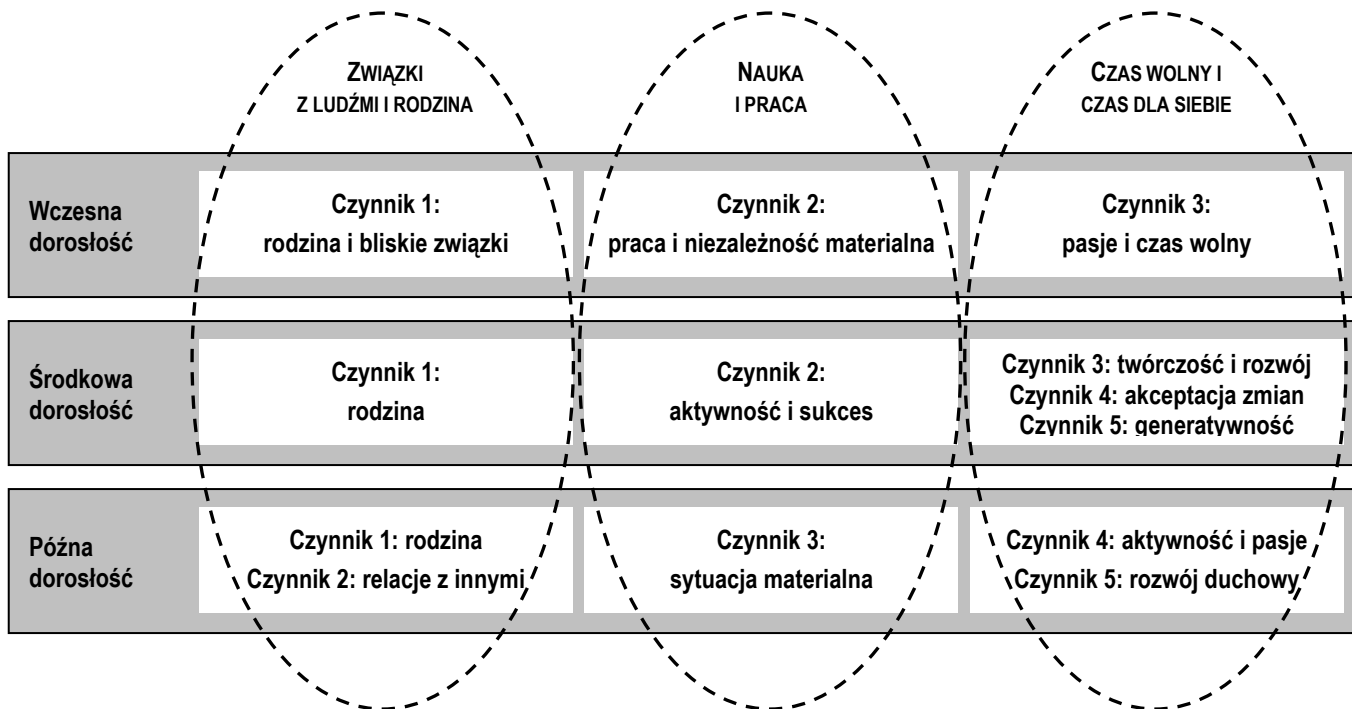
| | ZWIĄZKI Z LUDŹMI I RODZINA | NAUKA I PRACA | CZAS WOLNY I CZAS DLA SIEBIE |
|---|---|---|---|
| Wczesna dorosłość | Czynnik 1: rodzina i bliskie związki | Czynnik 2: praca i niezależność materialna | Czynnik 3: pasje i czas wolny |
| Środkowa dorosłość | Czynnik 1: rodzina | Czynnik 2: aktywność i sukces | Czynnik 3: twórczość i rozwój<br>Czynnik 4: akceptacja zmian<br>Czynnik 5: generatywność |
| Późna dorosłość | Czynnik 1: rodzina<br>Czynnik 2: relacje z innymi | Czynnik 3: sytuacja materialna | Czynnik 4: aktywność i pasje<br>Czynnik 5: rozwój duchowy |